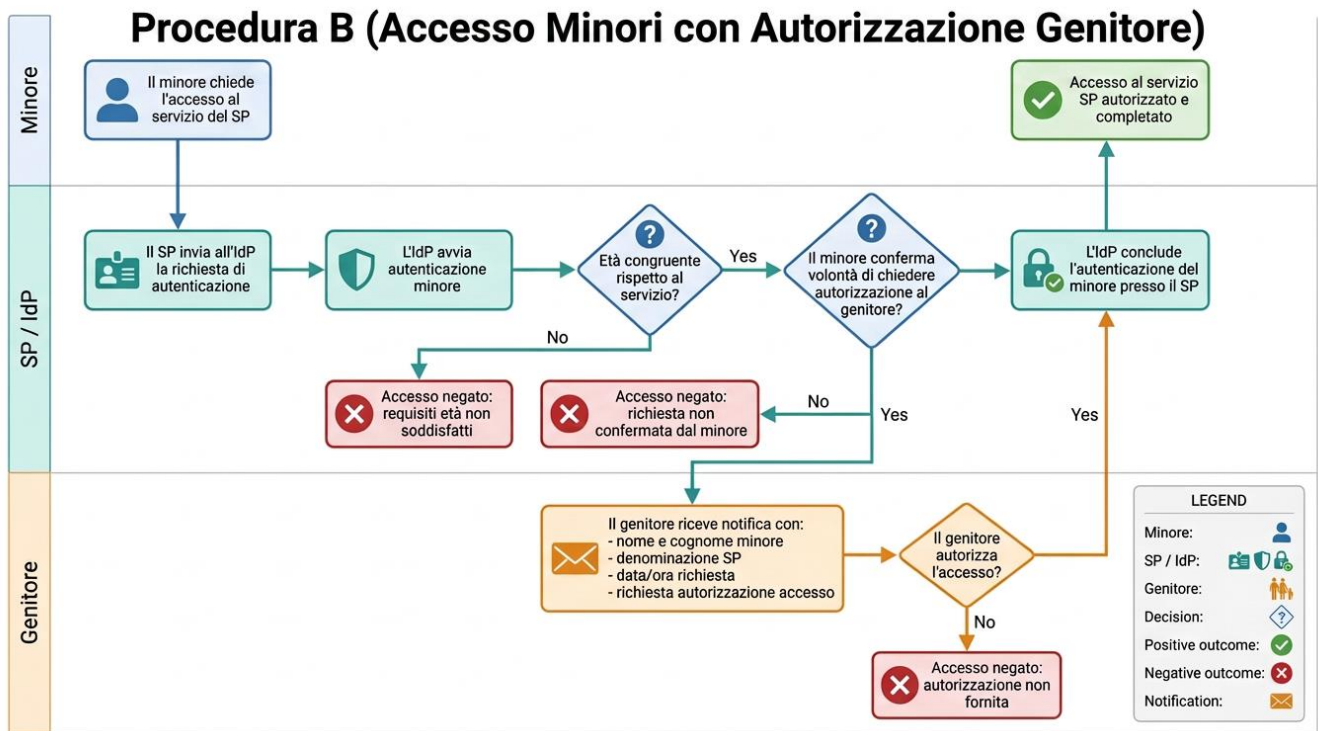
Procedura B (Accesso Minori con Autorizzazione Genitore)

Minore

Il minore chiede l'accesso al servizio del SP

Accesso al servizio SP autorizzato e completato

SP / IdP

Il SP invia all'IdP la richiesta di autenticazione

L'IdP avvia autenticazione minore

Età congruente rispetto al servizio?

Yes

Il minore conferma volontà di chiedere autorizzazione al genitore?

L'IdP conclude l'autenticazione del minore presso il SP

No

Accesso negato: requisiti età non soddisfatti

Accesso negato: richiesta non confermata dal minore

No

Yes

Yes

Genitore

Il genitore riceve notifica con:
- nome e cognome minore
- denominazione SP
- data/ora richiesta
- richiesta autorizzazione accesso

Il genitore autorizza l'accesso?

No

Accesso negato: autorizzazione non fornita

LEGEND
Minore:
SP / IdP:
Genitore:
Decision:
Positive outcome:
Negative outcome:
Notification: